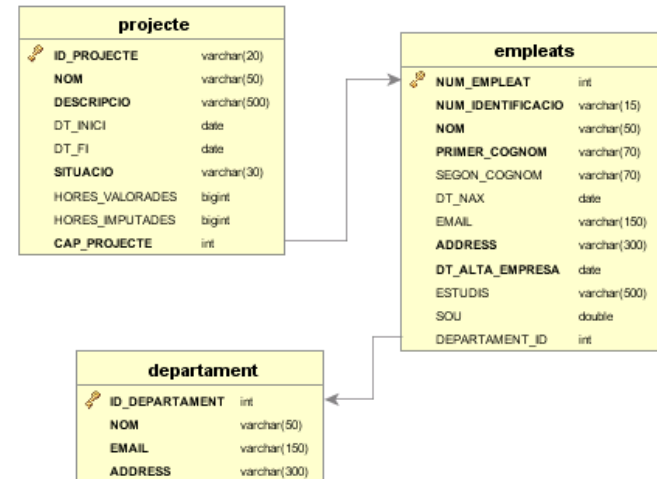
projecte

| | |
|---|---|
| ID_PROJECTE | varchar(20) |
| NOM | varchar(50) |
| DESCRIPCIO | varchar(500) |
| DT_INICI | date |
| DT_FI | date |
| SITUACIO | varchar(30) |
| HORES_VALORADES | bigint |
| HORES_IMPUTADES | bigint |
| CAP_PROJECTE | int |

empleats

| | |
|---|---|
| NUM_EMPLEAT | int |
| NUM_IDENTIFICACIO | varchar(15) |
| NOM | varchar(50) |
| PRIMER_COGNOM | varchar(70) |
| SEGON_COGNOM | varchar(70) |
| DT_NAX | date |
| EMAIL | varchar(150) |
| ADDRESS | varchar(300) |
| DT_ALTA_EMPRESA | date |
| ESTUDIS | varchar(500) |
| SOU | double |
| DEPARTAMENT_ID | int |

departament

| | |
|---|---|
| ID_DEPARTAMENT | int |
| NOM | varchar(50) |
| EMAIL | varchar(150) |
| ADDRESS | varchar(300) |